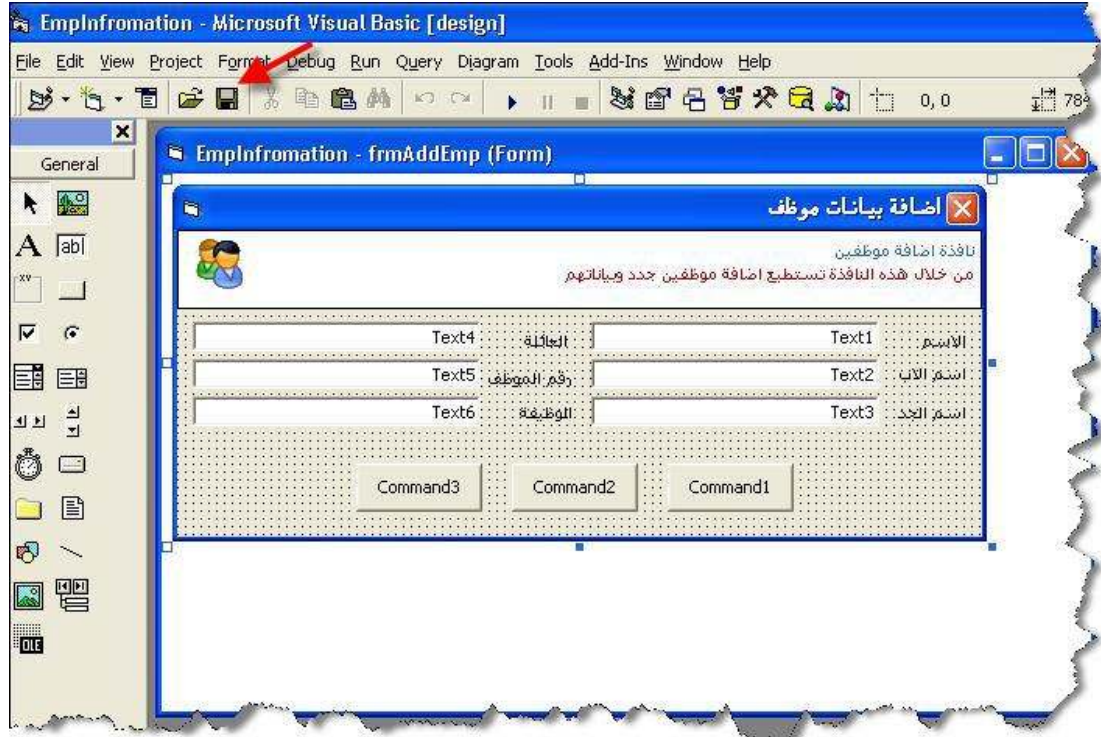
EmpInfromation - Microsoft Visual Basic [design]

File Edit View Project Format Debug Run Query Diagram Tools Add-Ins Window Help

0, 0

784

General

A abl

OLE

EmpInfromation - frmAddEmp (Form)

اضافة بيانات موظف

نافذة اضافة موظفين

من خلال هذه النافذة تستطيع اضافة موظفين جدد وبياناتهم

| Text4 | العائلة | Text1 | الاسم |
|---|---|---|---|
| Text5 | رقم الموظف | Text2 | اسم الاب |
| Text6 | الوظيفة | Text3 | اسم الجد |

Command3 Command2 Command1